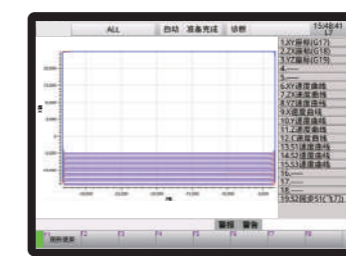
ALL 自动 准备完成 诊断 15:48:41 L7

1.XY面积(G17)
2.ZX面积(G18)
3.YZ面积(G19)
4.----
5.----
6.XY速度曲线
7.ZX速度曲线
8.YZ速度曲线
9.X速度曲线
10.Y速度曲线
11.Z速度曲线
12.C速度曲线
13.S1速度曲线
14.S2速度曲线
15.S3速度曲线
16.----
17.----
18.----
19.S2转速S1(℃/1)

警报 警告

F1 刷新重新 F2 F3 F4 F5 F6 F7 F8